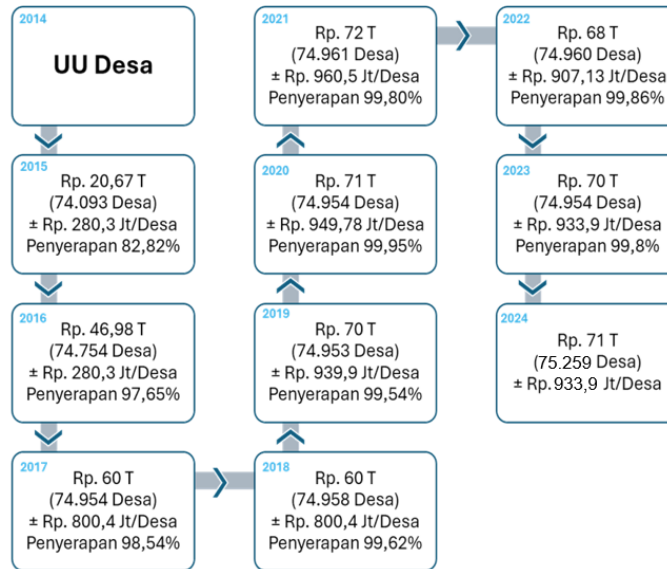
2014
UU Desa

2015
Rp. 20,67 T
(74.093 Desa)
± Rp. 280,3 Jt/Desa
Penyerapan 82,82%

2016
Rp. 46,98 T
(74.754 Desa)
± Rp. 280,3 Jt/Desa
Penyerapan 97,65%

2017
Rp. 60 T
(74.954 Desa)
± Rp. 800,4 Jt/Desa
Penyerapan 98,54%

2018
Rp. 60 T
(74.958 Desa)
± Rp. 800,4 Jt/Desa
Penyerapan 99,62%

2019
Rp. 70 T
(74.953 Desa)
± Rp. 939,9 Jt/Desa
Penyerapan 99,54%

2020
Rp. 71 T
(74.954 Desa)
± Rp. 949,78 Jt/Desa
Penyerapan 99,95%

2021
Rp. 72 T
(74.961 Desa)
± Rp. 960,5 Jt/Desa
Penyerapan 99,80%

2022
Rp. 68 T
(74.960 Desa)
± Rp. 907,13 Jt/Desa
Penyerapan 99,86%

2023
Rp. 70 T
(74.954 Desa)
± Rp. 933,9 Jt/Desa
Penyerapan 99,8%

2024
Rp. 71 T
(75.259 Desa)
± Rp. 933,9 Jt/Desa